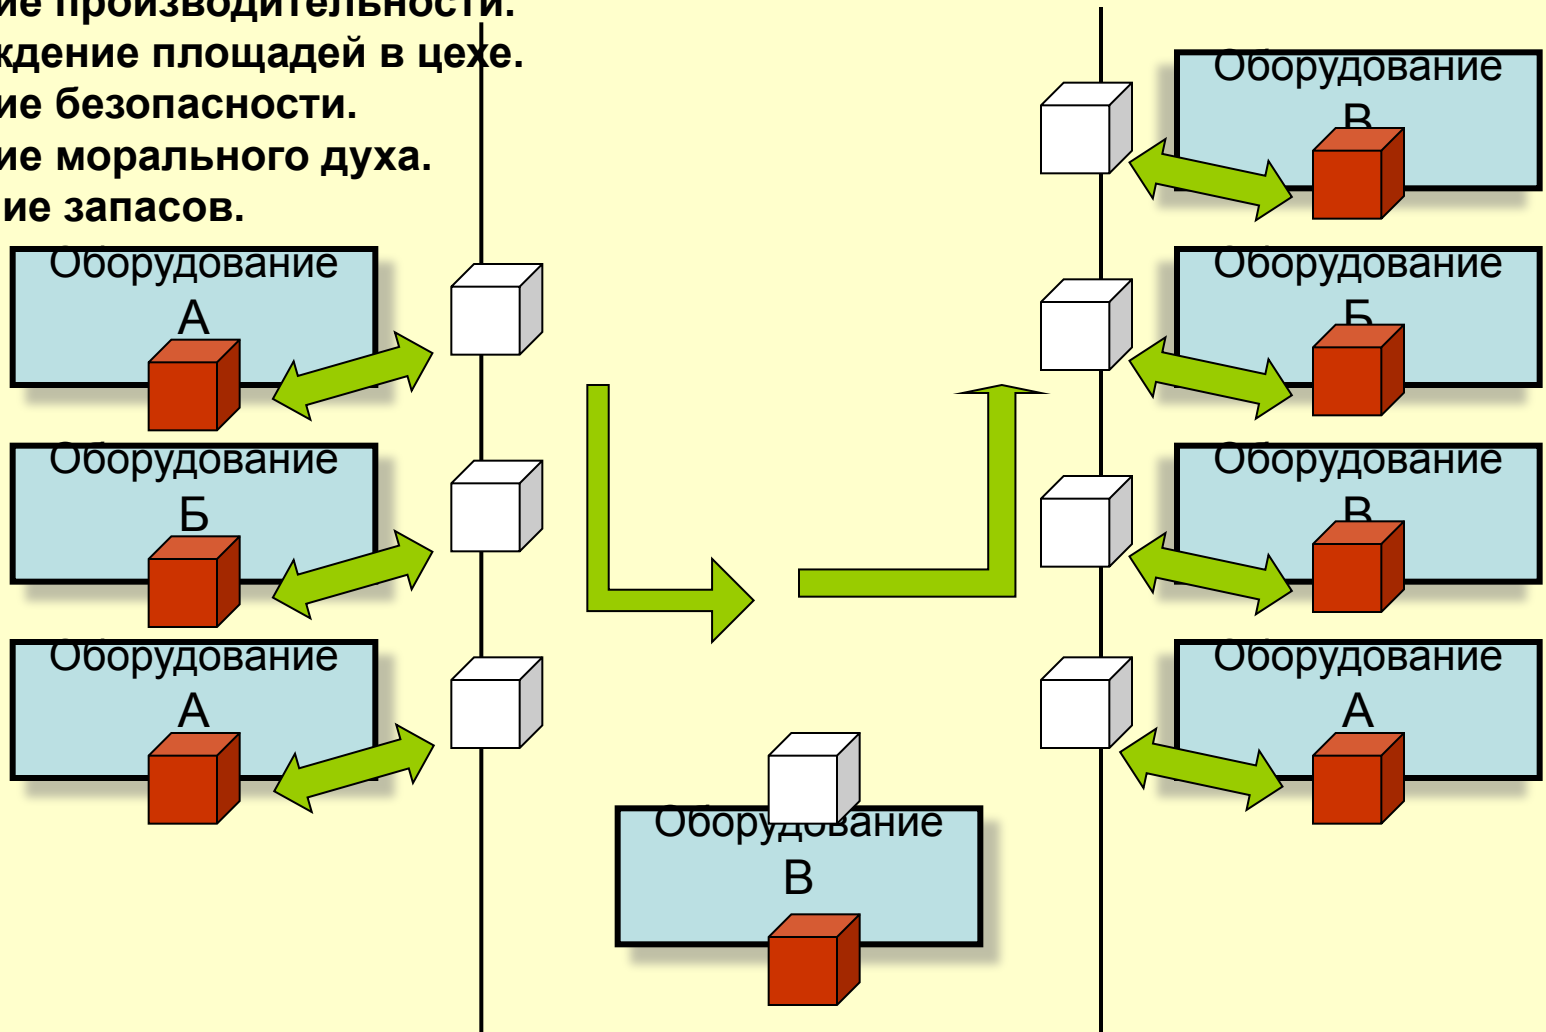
ие производительности.
ждение площадей в цехе.
ие безопасности.
ие морального духа.
ие запасов.

Оборудование
А

Оборудование
Б

Оборудование
А

Оборудование
В

Оборудование
В

Оборудование
Б

Оборудование
В

Оборудование
А